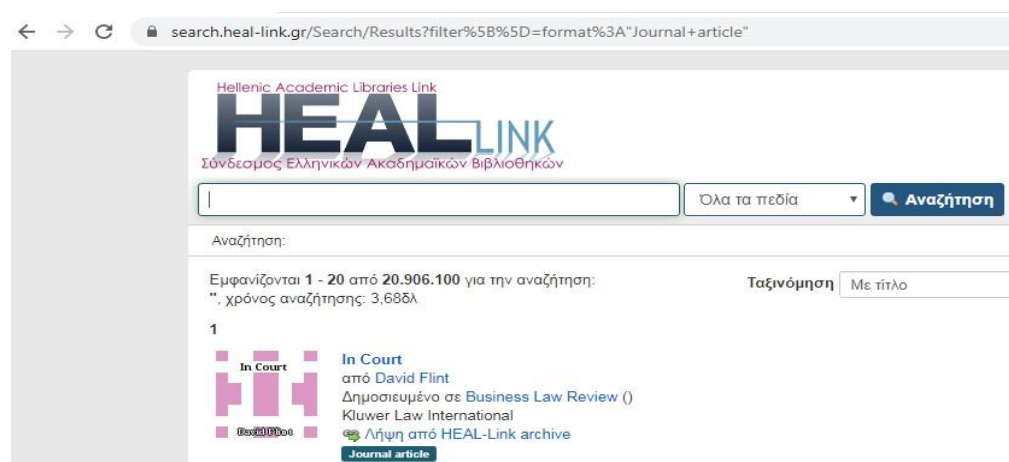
search.heal-link.gr/Search/Results?filter%5B%5D=format%3A"Journal+article"

Hellenic Academic Libraries Link
HEAL LINK
Σύνδεσμος Ελληνικών Ακαδημαϊκών Βιβλιοθηκών

Όλα τα πεδία
Αναζήτηση

Αναζήτηση:

Εμφανίζονται 1 - 20 από 20.906.100 για την αναζήτηση: '', χρόνος αναζήτησης: 3,68δλ

Ταξινόμηση Με τίτλο

1

In Court
David Flint

In Court
από David Flint
Δημοσιευμένο σε Business Law Review ()
Kluwer Law International
Λήψη από HEAL-Link archive
Journal article